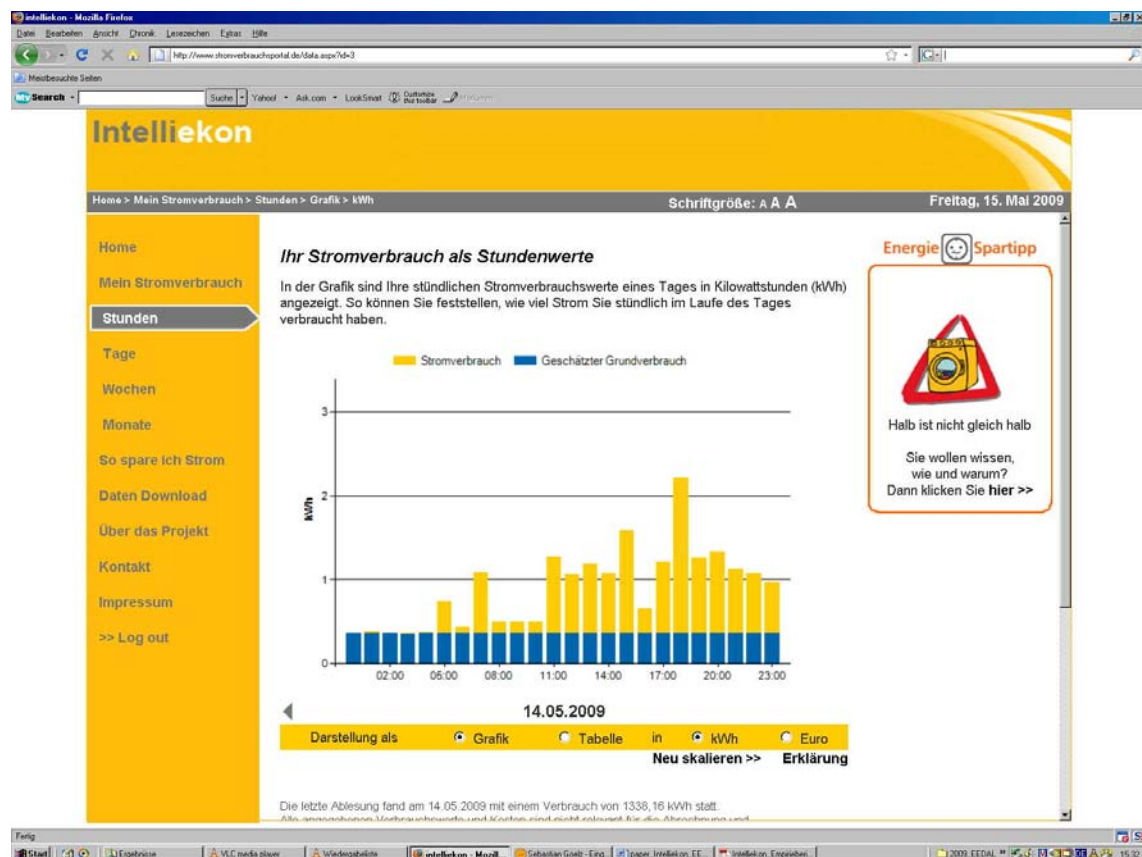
intelliekon - Mozilla Firefox

Datei Bearbeiten Ansicht Chronik Lesezeichen Extras Hilfe

http://www.stromverbrauchsportal.de/data.aspx?id=3

Meistbesuchte Seiten

My Search · Suche · Yahoo! · Ask.com · LookSmart

Intelliekon

Home > Mein Stromverbrauch > Stunden > Grafik > kWh

Schriftgröße: A A A

Freitag, 15. Mai 2009

Home

Mein Stromverbrauch

Stunden

Tage

Wochen

Monate

So spare ich Strom

Daten Download

Über das Projekt

Kontakt

Impressum

>> Log out

Ihr Stromverbrauch als Stundenwerte

In der Grafik sind Ihre stündlichen Stromverbrauchswerte eines Tages in Kilowattstunden (kWh) angezeigt. So können Sie feststellen, wie viel Strom Sie stündlich im Laufe des Tages verbraucht haben.

Stromverbrauch Geschätzter Grundverbrauch

kWh

3

2

1

0

02:00 05:00 08:00 11:00 14:00 17:00 20:00 23:00

14.05.2009

Darstellung als Grafik Tabelle in kWh Euro

Neu skalieren >> Erklärung

Die letzte Ablesung fand am 14.05.2009 mit einem Verbrauch von 1338,16 kWh statt.

Energie Spartipp

Halb ist nicht gleich halb

Sie wollen wissen, wie und warum? Dann klicken Sie hier >>

Fertig

Start · Ergebnisse · VLC media player · Wiedergabeliste · intelliekon - Mozill... · Sebastian Gölz - Eing... · paper_Intelliekon_EE... · Intelliekon_Empirieberi... · 2009_EEDAL